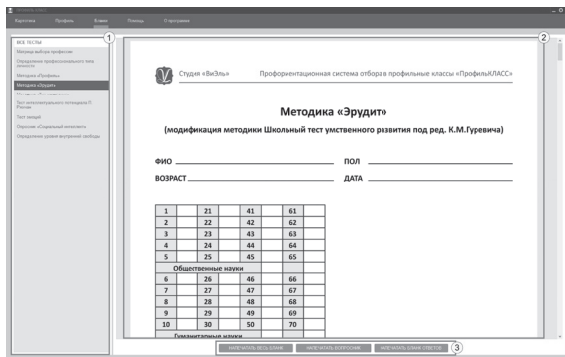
Картотека Профиль Бланки Помощь О программе

ВСЕ ТЕСТЫ
Методика выбора профессии
Определение профессионального типа личности
Методика «Профиль»
Методика «Эрудит»
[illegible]
Тест интеллектуального потенциала П. Ржичан
Тест эмоций
Опросник «Социальный интеллект»
Определение уровня внутренней свободы

1

2

Студия «ВиЭль» Профориентационная система отбора профильные классы «ПрофильКЛАСС»

Методика «Эрудит»

(модификация методики Школьный тест умственного развития под ред. К.М.Гуревича)

ФИО ____________ ПОЛ ____________

ВОЗРАСТ ____________ ДАТА ____________

| 1 | | 21 | | 41 | | 61 | |
|---|---|---|---|---|---|---|---|
| 2 | | 22 | | 42 | | 62 | |
| 3 | | 23 | | 43 | | 63 | |
| 4 | | 24 | | 44 | | 64 | |
| 5 | | 25 | | 45 | | 65 | |
| Общественные науки | | | | | | | |
| 6 | | 26 | | 46 | | 66 | |
| 7 | | 27 | | 47 | | 67 | |
| 8 | | 28 | | 48 | | 68 | |
| 9 | | 29 | | 49 | | 69 | |
| 10 | | 30 | | 50 | | 70 | |
| Гуманитарные науки | | | | | | | |

НАПЕЧАТАТЬ ВЕСЬ БЛАНК НАПЕЧАТАТЬ ВОПРОСНИК НАПЕЧАТАТЬ БЛАНК ОТВЕТОВ 3